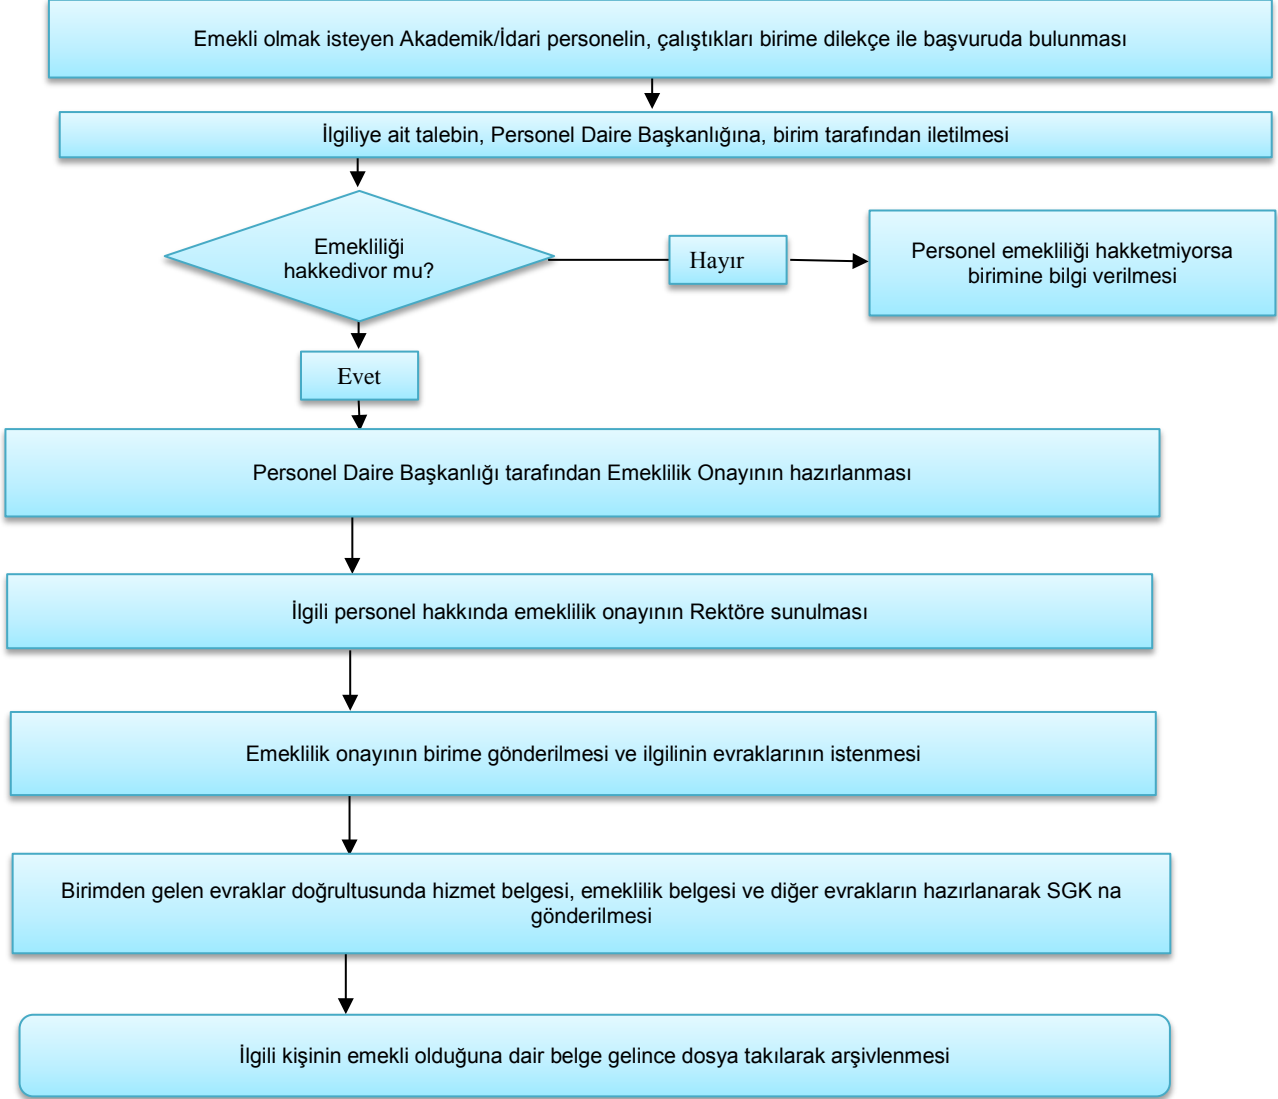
Emekli olmak isteyen Akademik/İdari personelin, çalıştıkları birime dilekçe ile başvuruda bulunması

İlgiliye ait talebin, Personel Daire Başkanlığına, birim tarafından iletilmesi

Emekliliği hakkedivor mu?

Hayır

Personel emekliliği hakketmiyorsa birimine bilgi verilmesi

Evet

Personel Daire Başkanlığı tarafından Emeklilik Onayının hazırlanması

İlgili personel hakkında emeklilik onayının Rektöre sunulması

Emeklilik onayının birime gönderilmesi ve ilgilinin evraklarının istenmesi

Birimden gelen evraklar doğrultusunda hizmet belgesi, emeklilik belgesi ve diğer evrakların hazırlanarak SGK na gönderilmesi

İlgili kişinin emekli olduğuna dair belge gelince dosya takılarak arşivlenmesi